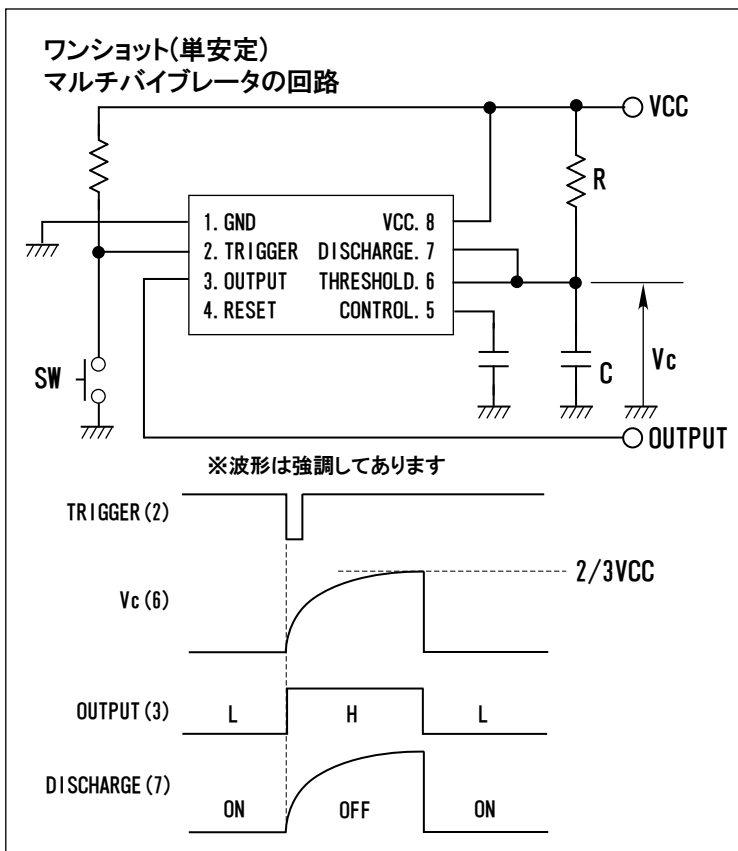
ワンショット(単安定)
マルチバイブレータの回路

VCC

R

1. GND
2. TRIGGER
3. OUTPUT
4. RESET

VCC. 8
DISCHARGE. 7
THRESHOLD. 6
CONTROL. 5

SW

C

Vc

OUTPUT

※波形は強調してあります

TRIGGER(2)

Vc(6)

2/3VCC

OUTPUT(3)

L

H

L

DISCHARGE(7)

ON

OFF

ON